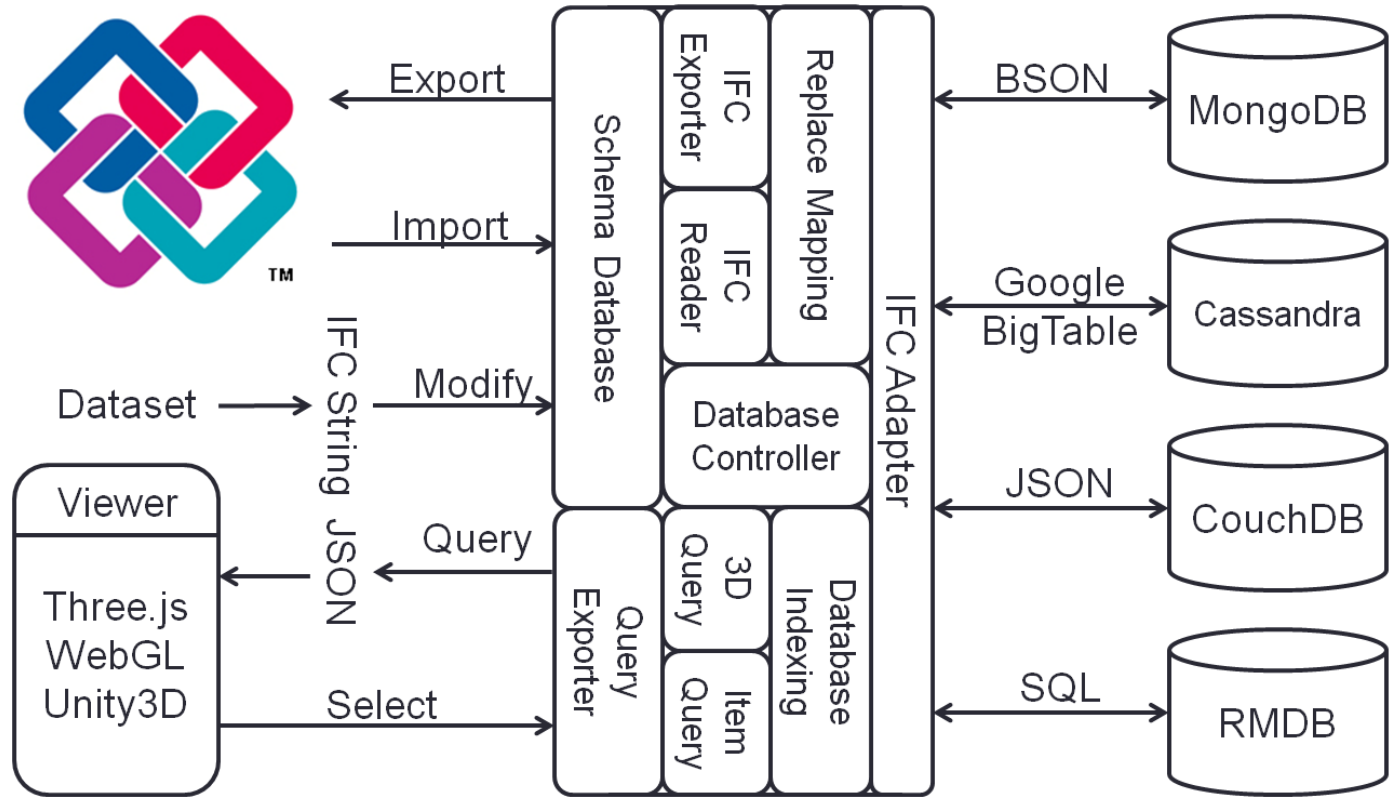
TM

Export

Import

IFC String JSON

Dataset

Modify

Viewer

Three.js
WebGL
Unity3D

Query

Select

Schema Database

IFC Exporter

IFC Reader

Replace Mapping

Database Controller

Query Exporter

3D Query

Item Query

Database Indexing

IFC Adapter

BSON

Google BigTable

JSON

SQL

MongoDB

Cassandra

CouchDB

RMDB